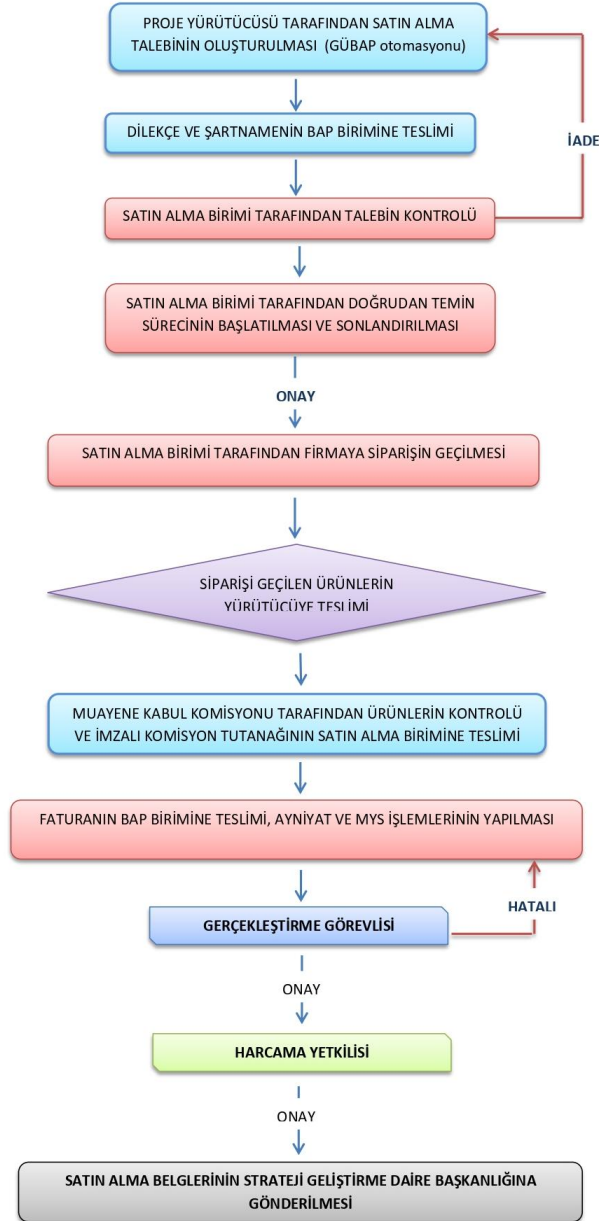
PROJE YÜRÜTÜCÜSÜ TARAFINDAN SATIN ALMA TALEBİNİN OLUŞTURULMASI (GÜBAP otomasyonu)

İADE

DİLEKÇE VE ŞARTNAMENİN BAP BİRİMİNE TESLİMİ

SATIN ALMA BİRİMİ TARAFINDAN TALEBİN KONTROLÜ

SATIN ALMA BİRİMİ TARAFINDAN DOĞRUDAN TEMİN SÜRECİNİN BAŞLATILMASI VE SONLANDIRILMASI

ONAY

SATIN ALMA BİRİMİ TARAFINDAN FİRMAYA SİPARİŞİN GEÇİLMESİ

SİPARİŞİ GEÇİLEN ÜRÜNLERİN YÜRÜTÜCÜYE TESLİMİ

MUAYENE KABUL KOMİSYONU TARAFINDAN ÜRÜNLERİN KONTROLÜ VE İMZALI KOMİSYON TUTANAĞININ SATIN ALMA BİRİMİNE TESLİMİ

FATURANIN BAP BİRİMİNE TESLİMİ, AYNİYAT VE MYS İŞLEMLERİNİN YAPILMASI

HATALI

GERÇEKLEŞTİRME GÖREVLİSİ

ONAY

HARCAMA YETKİLİSİ

ONAY

SATIN ALMA BELGELERİNİN STRATEJİ GELİŞTİRME DAİRE BAŞKANLIĞINA GÖNDERİLMESİ